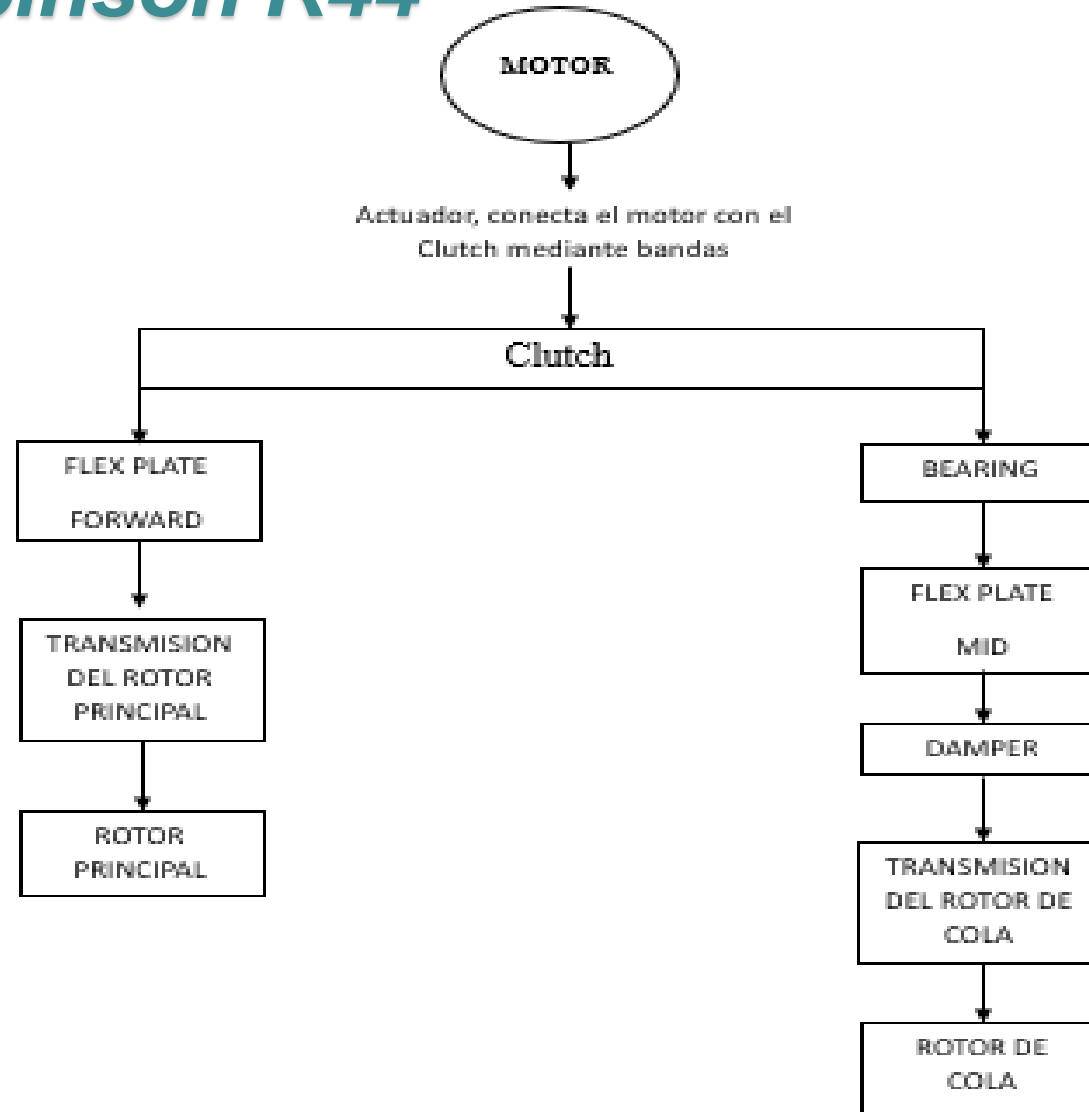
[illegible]inson R44

MOTOR

Actuador, conecta el motor con el Clutch mediante bandas

Clutch

FLEX PLATE

FORWARD

TRANSMISION DEL ROTOR PRINCIPAL

ROTOR PRINCIPAL

BEARING

FLEX PLATE

MID

DAMPER

TRANSMISION DEL ROTOR DE COLA

ROTOR DE COLA